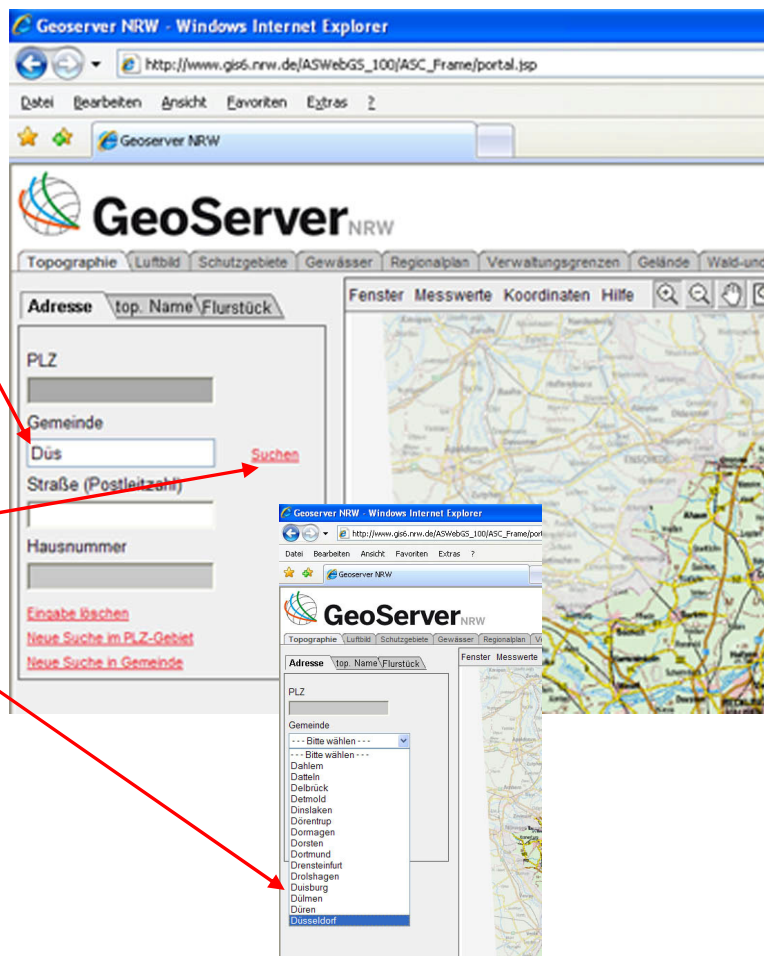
Geoserver NRW - Windows Internet Explorer

http://www.gis6.nrw.de/ASWebGS_100/ASC_Frame/portal.jsp

Datei Bearbeiten Ansicht Favoriten Extras ?

Geoserver NRW

GeoServer NRW

Topographie Luftbild Schutzgebiete Gewässer Regionalplan Verwaltungsgrenzen Gelände Wald-und

Adresse top. Name Flurstück

Fenster Messwerte Koordinaten Hilfe

PLZ

Gemeinde

Düs

Suchen

Straße (Postleitzahl)

Hausnummer

Eingabe löschen

Neue Suche im PLZ-Gebiet

Neue Suche in Gemeinde

Geoserver NRW - Windows Internet Explorer

http://www.gis6.nrw.de/ASWebGS_100/ASC_Frame/port

Datei Bearbeiten Ansicht Favoriten Extras ?

Geoserver NRW

GeoServer NRW

Topographie Luftbild Schutzgebiete Gewässer Regionalplan V

Adresse top. Name Flurstück

Fenster Messwerte

PLZ

Gemeinde

- - - Bitte wählen - - -

- - - Bitte wählen - - -
Dahlem
Datteln
Delbrück
Detmold
Dinslaken
Dörentrup
Dormagen
Dorsten
Dortmund
Drensteinfurt
Drolshagen
Duisburg
Dülmen
Düren
Düsseldorf